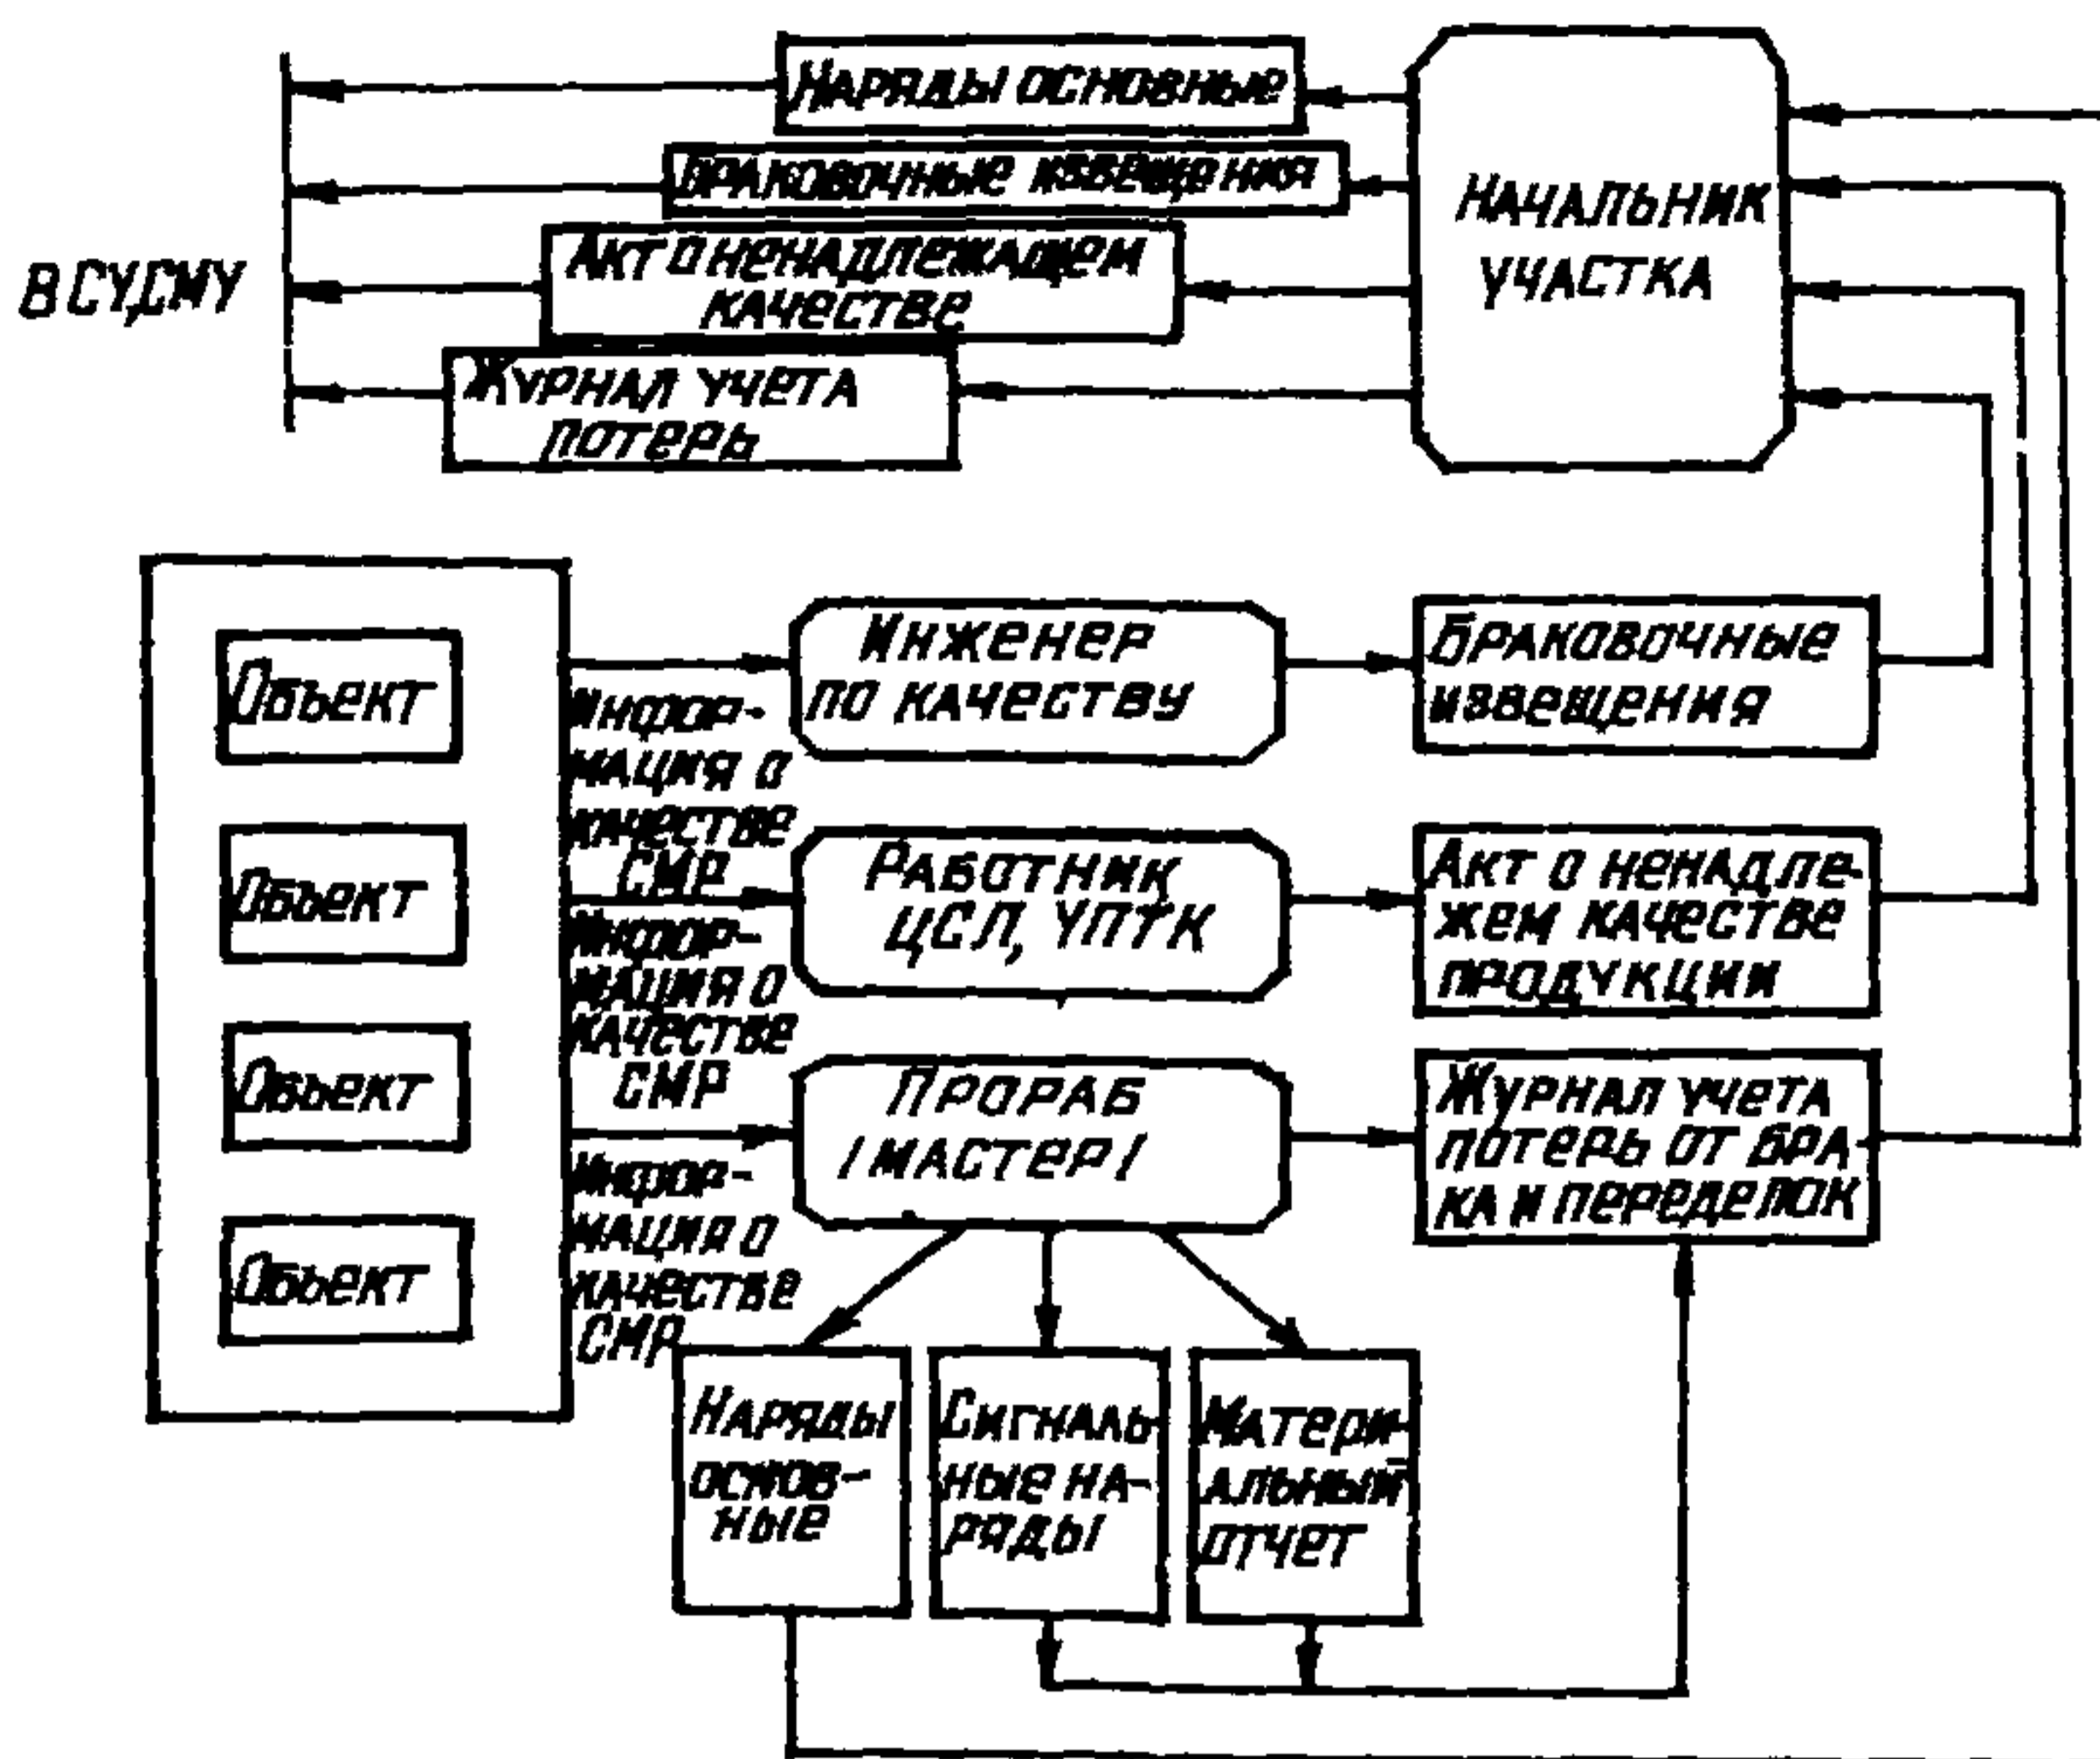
Наряды основные

Браковочные извещения

Акт о ненадлежащем качестве

Журнал учета потерь

В СУСМУ

НАЧАЛЬНИК УЧАСТКА

Объект

Объект

Объект

Объект

Информация о качестве СМР

Информация о качестве СМР

Информация о качестве СМР

Инженер по качеству

Работник ЦСЛ, УПТК

Прораб (мастер)

Браковочные извещения

Акт о ненадлежащем качестве продукции

Журнал учета потерь от брака и переделок

Наряды основные

Сигнальные наряды

Материальный отчет